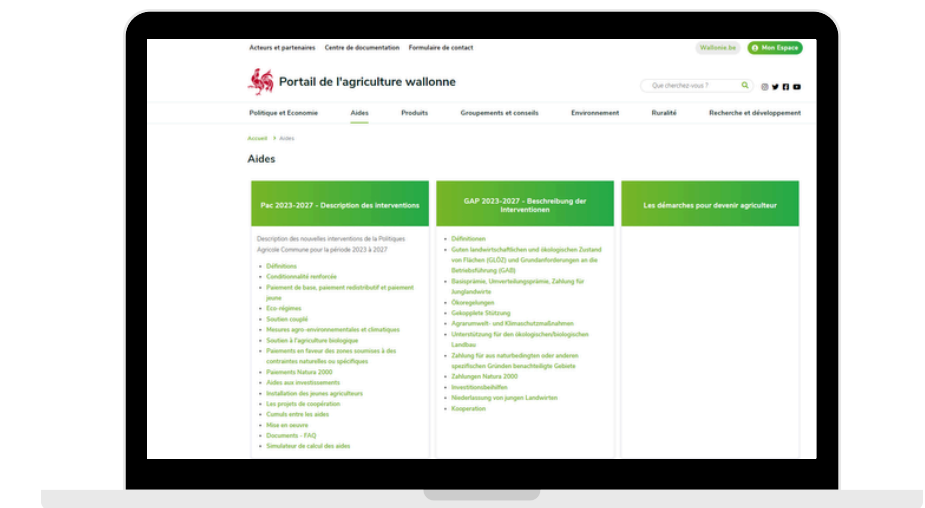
Acteurs et partenaires Centre de documentation Formulaire de contact

Wallonie.be Mon Espace

Portail de l'agriculture wallonne

Que cherchez-vous ?

Politique et Economie Aides Produits Groupements et conseils Environnement Ruralité Recherche et développement

Accueil > Aides

Aides

Pac 2023-2027 - Description des interventions

Description des nouvelles interventions de la Politiques Agricole Commune pour la période 2023 à 2027

- Définitions
- Conditionnalité renforcée
- Paiement de base, paiement redistributif et paiement jeune
- Eco-régimes
- Soutien couplé
- Mesures agro-environnementales et climatiques
- Soutien à l'agriculture biologique
- Paiements en faveur des zones soumises à des contraintes naturelles ou spécifiques
- Paiements Natura 2000
- Aides aux investissements
- Installation des jeunes agriculteurs
- Les projets de coopération
- Cumuls entre les aides
- Mise en oeuvre
- Documents - FAQ
- Simulateur de calcul des aides

GAP 2023-2027 - Beschreibung der Interventionen

- Définitionen
- Guten landwirtschaftlichen und ökologischen Zustand von Flächen (GLÖZ) und Grundanforderungen an die Betriebsführung (GAB)
- Basisprämie, Umverteilungsprämie, Zahlung für Junglandwirte
- Ökoregelungen
- Gekoppelte Stützung
- Agrarumwelt- und Klimaschutzmaßnahmen
- Unterstützung für den ökologischen/biologischen Landbau
- Zahlung für aus naturbedingten oder anderen spezifischen Gründen benachteiligte Gebiete
- Zahlungen Natura 2000
- Investitionsbeihilfen
- Niederlassung von jungen Landwirten
- Kooperation

Les démarches pour devenir agriculteur